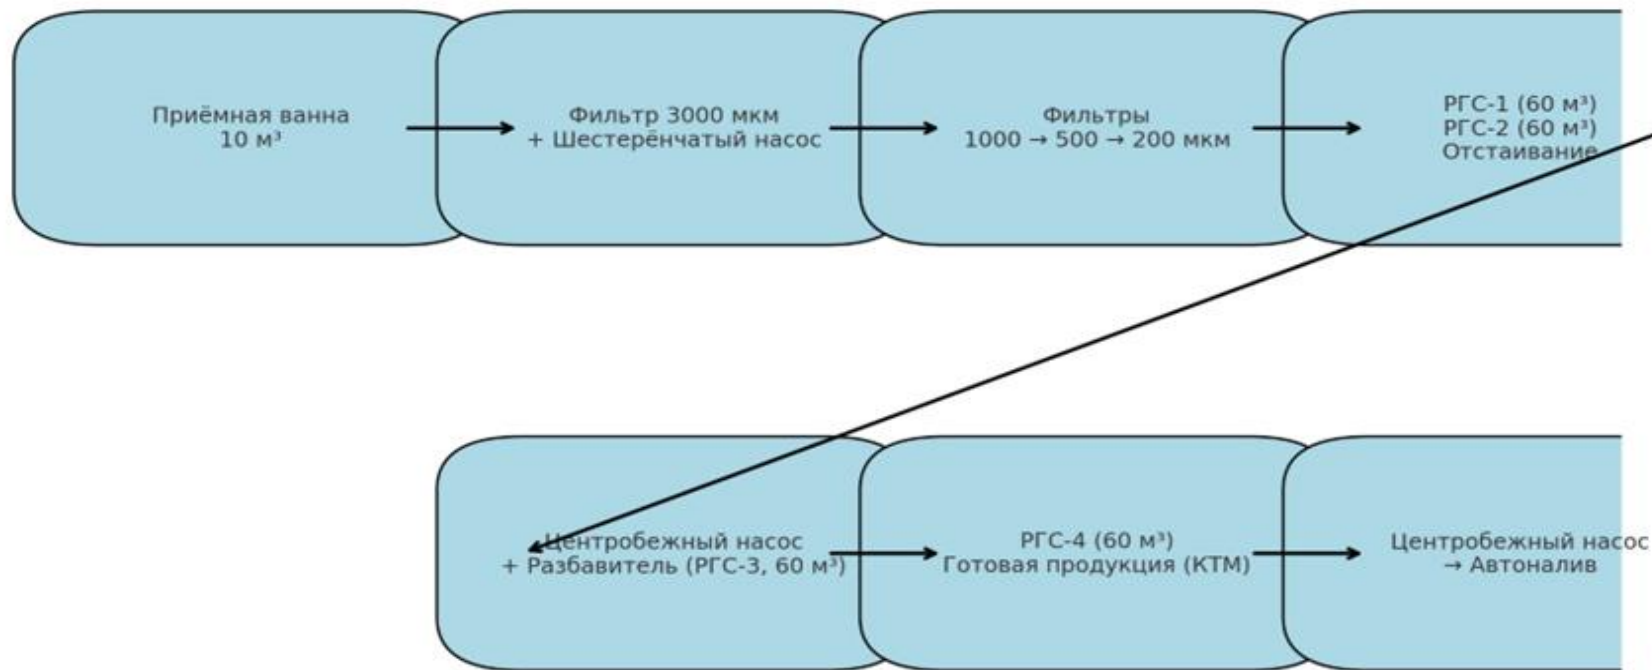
Приёмная ванна
10 м³

Фильтр 3000 мкм
+ Шестерёнчатый насос

Фильтры
1000 → 500 → 200 мкм

РГС-1 (60 м³)
РГС-2 (60 м³)
Отстаивание

Центробежный насос
+ Разбавитель (РГС-3, 60 м³)

РГС-4 (60 м³)
Готовая продукция (КТМ)

Центробежный насос
→ Автоналив